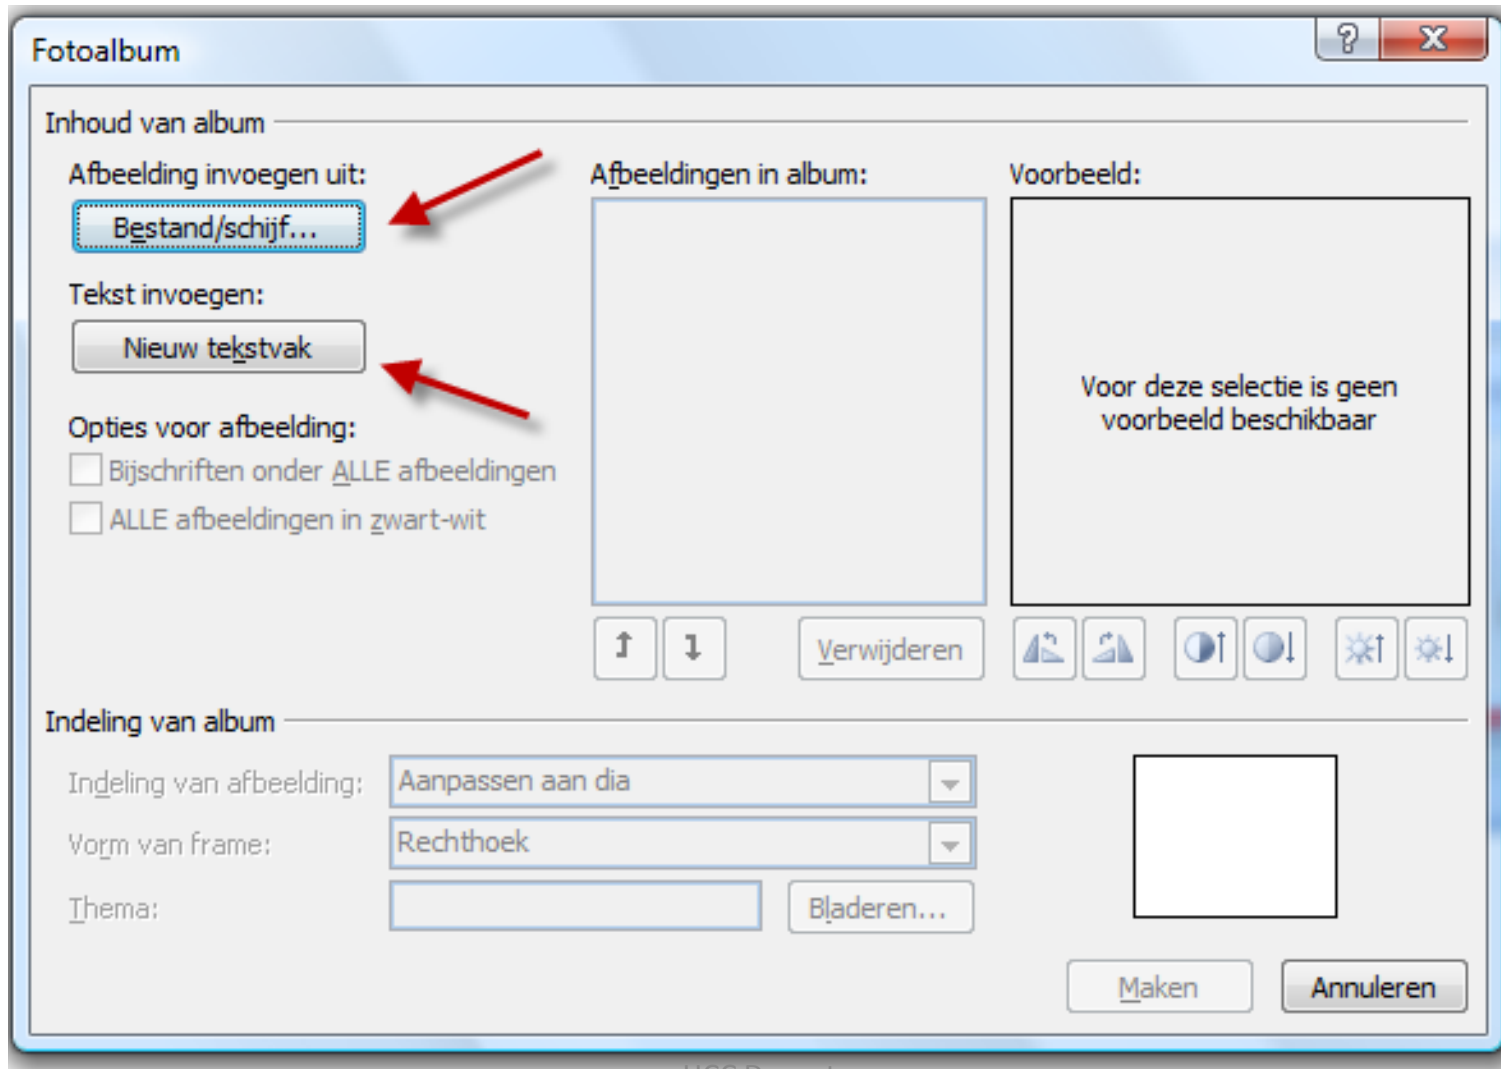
Fotoalbum

?

X

Inhoud van album

Afbeelding invoegen uit:

Bestand/schijf...

Tekst invoegen:

Nieuw tekstvak

Opties voor afbeelding:

Bijschriften onder ALLE afbeeldingen

ALLE afbeeldingen in zwart-wit

Afbeeldingen in album:

Voorbeeld:

Voor deze selectie is geen voorbeeld beschikbaar

Verwijderen

Indeling van album

Indeling van afbeelding:

Aanpassen aan dia

Vorm van frame:

Rechthoek

Thema:

Bladeren...

Maken

Annuleren